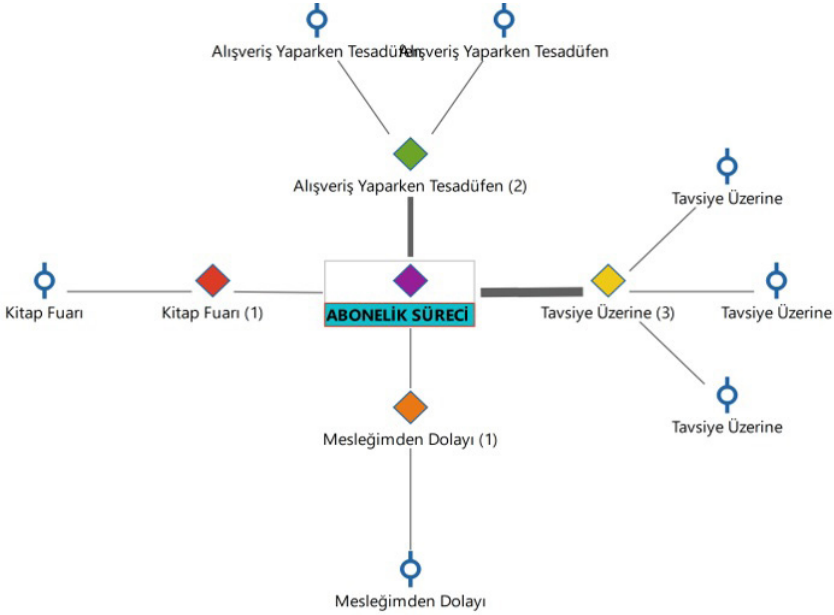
Alışveriş Yaparken Tesadüfen

Alışveriş Yaparken Tesadüfen

Alışveriş Yaparken Tesadüfen (2)

Tavsiye Üzerine

Kitap Fuarı

Kitap Fuarı (1)

ABONELİK SÜRECİ

Tavsiye Üzerine (3)

Tavsiye Üzerine

Tavsiye Üzerine

Mesleğimden Dolayı (1)

Mesleğimden Dolayı